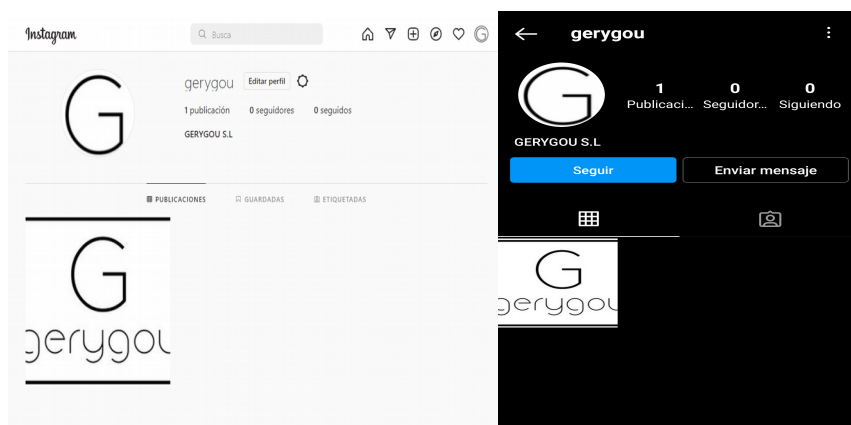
Instagram

Busca

G

gerygou Editar perfil

1 publicación 0 seguidores 0 seguidos

GERYGOU S.L

PUBLICACIONES GUARDADAS ETIQUETADAS

G
gerygou

gerygou

G

1 Publicaci...
0 Seguidor...
0 Siguiendo

GERYGOU S.L

Seguir
Enviar mensaje

G
gerygou